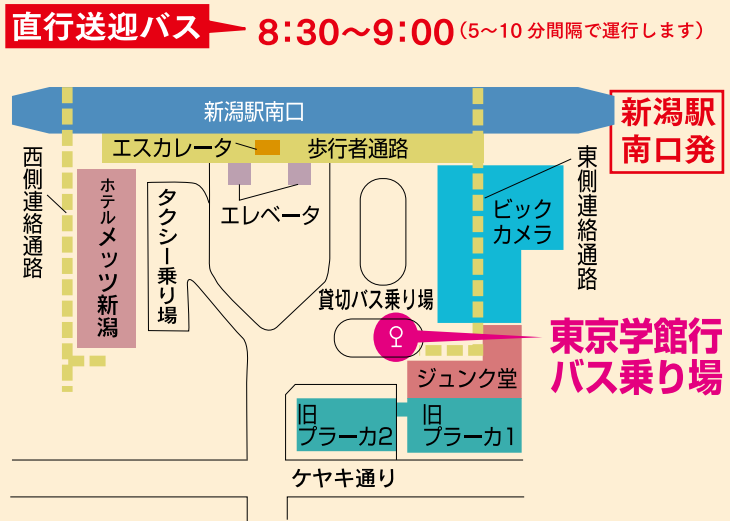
直行送迎バス 8:30〜9:00 (5〜10 分間隔で運行します)

新潟駅南口

新潟駅南口発

エスカレーター 歩行者通路

西側連絡通路

ホテルメッツ新潟

タクシー乗り場

エレベータ

ビックカメラ

東側連絡通路

貸切バス乗り場

東京学館行バス乗り場

ジュンク堂

旧プラーカ2

旧プラーカ1

ケヤキ通り